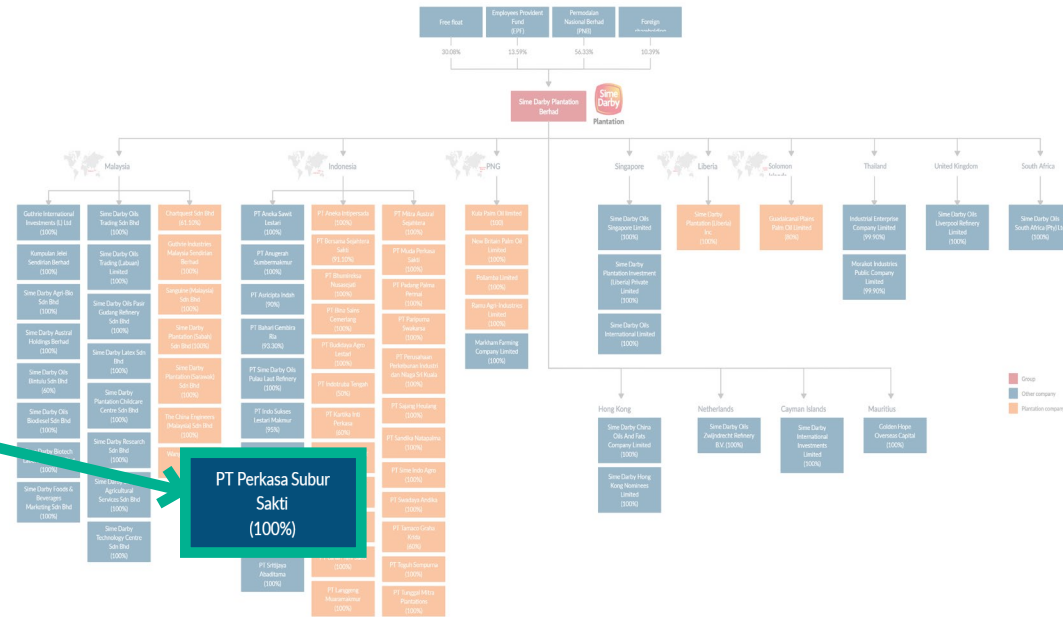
Free float
30.08%

Employees Provident Fund (EPF)
13.59%

Permodalan Nasional Berhad (PNB)
56.33%

Foreign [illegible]
10.39%

Sime Darby Plantation Berhad

Sime Darby Plantation

Malaysia

Guthrie International Investments (L) Ltd (100%)

Kumpulan Jelei Sendirian Berhad (100%)

Sime Darby Agri-Bio Sdn Bhd (100%)

Sime Darby Austral Holdings Berhad (100%)

Sime Darby Oils Bintulu Sdn Bhd (60%)

Sime Darby Oils Biodiesel Sdn Bhd (100%)

Sime Darby Biotech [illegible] (100%)

Sime Darby Foods & Beverages Marketing Sdn Bhd (100%)

Sime Darby Oils Trading Sdn Bhd (100%)

Sime Darby Oils Trading (Labuan) Limited (100%)

Sime Darby Oils Pasir Gudang Refinery Sdn Bhd (100%)

Sime Darby Latex Sdn Bhd (100%)

Sime Darby Plantation Childcare Centre Sdn Bhd (100%)

Sime Darby Research Sdn Bhd (100%)

Sime Darby Agricultural Services Sdn Bhd (100%)

Sime Darby Technology Centre Sdn Bhd (100%)

Chartquest Sdn Bhd (65.10%)

Guthrie Industries Malaysia Sendirian Berhad (100%)

Sangsana (Malaysia) Sdn Bhd (100%)

Sime Darby Plantation (Sabah) Sdn Bhd (100%)

Sime Darby Plantation (Sarawak) Sdn Bhd (100%)

The China Engineers (Malaysia) Sdn Bhd (100%)

Indonesia

PT Aneka Sawit Lestari (100%)

PT Anugerah Sumbermakmur (100%)

PT Asricipta Indah (90%)

PT Bahari Gembira Ria (93.30%)

PT Sime Darby Oils Pulau Laut Refinery (100%)

PT Indo Sukses Lestari Makmur (95%)

PT Sritijaya Abaditama (100%)

PT Ameka Inti persada (100%)

PT Bersama Sejahtera Sakti (91.10%)

PT Bhumireksa Nusasejati (100%)

PT Bina Sains Cemerlang (100%)

PT Budidaya Agro Lestari (100%)

PT Indotruba Tengah (50%)

PT Kartika Inti Perkasa (60%)

PT Langgeng Muaramakmur (100%)

PT Mitra Austral Sejahtera (100%)

PT Mulia Perkasa Sakti (100%)

PT Padang Palmo Persada (100%)

PT Paripurna Swakarsa (100%)

PT Perusahaan Perkebunan Industri dan Niaga Sri Kuala (100%)

PT Sajang Heulang (100%)

PT Sandika Natapalma (100%)

PT Sime Indo Agro (100%)

PT Swadaya Andika (100%)

PT Tamaco Graha Krida (60%)

PT Teguh Sempurna (100%)

PT Tunggal Mitra Plantations (100%)

PT Perkasa Subur Sakti (100%)

PNG

Kula Palm Oil limited (100)

New Britain Palm Oil Limited (100%)

Poliamba Limited (100%)

Ramu Agri-Industries Limited (100%)

Markham Farming Company Limited (100%)

Singapore

Sime Darby Oils Singapore Limited (100%)

Sime Darby Plantation Investment (Liberia) Private Limited (100%)

Sime Darby Oils International Limited (100%)

Liberia

Sime Darby Plantation (Liberia) Inc (100%)

Solomon Islands

Guadalcanal Plains Palm Oil Limited (80%)

Thailand

Industrial Enterprise Company Limited (99.93%)

Morakot Industries Public Company Limited (99.90%)

United Kingdom

Sime Darby Oils Liverpool Refinery Limited (100%)

South Africa

Sime Darby Oils South Africa (Pty) Ltd (100%)

Hong Kong

Sime Darby China Oils And Fats Company Limited (100%)

Sime Darby Hong Kong Nominees Limited (100%)

Netherlands

Sime Darby Oils Zwijndrecht Refinery B.V. (100%)

Cayman Islands

Sime Darby International Investments Limited (100%)

Mauritius

Golden Hope Overseas Capital (100%)

Group
Other company
Plantation company